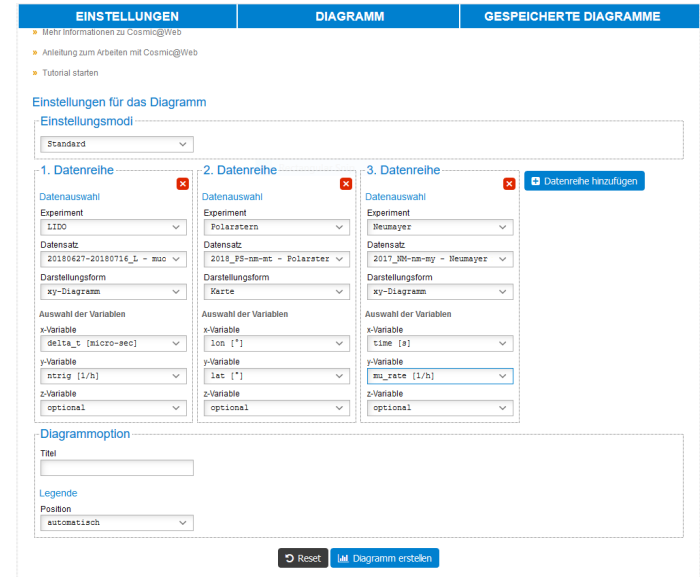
EINSTELLUNGEN | DIAGRAMM | GESPEICHERTE DIAGRAMME

» Mehr Informationen zu Cosmic@Web

» Anleitung zum Arbeiten mit Cosmic@Web

» Tutorial starten

Einstellungen für das Diagramm

Einstellungsmodi

Standard

1. Datenreihe

Datenauswahl

Experiment

LIDO

Datensatz

20180627-20180716_L - muc

Darstellungsform

xy-Diagramm

Auswahl der Variablen

x-Variable

delta_t [micro-sec]

y-Variable

ntrig [1/h]

z-Variable

optional

2. Datenreihe

Datenauswahl

Experiment

Polarstern

Datensatz

2018_PS-nm-mt - Polarster

Darstellungsform

Karte

Auswahl der Variablen

x-Variable

lon [°]

y-Variable

lat [°]

z-Variable

optional

3. Datenreihe

Datenauswahl

Experiment

Neumayer

Datensatz

2017_NM-nm-my - Neumayer

Darstellungsform

xy-Diagramm

Auswahl der Variablen

x-Variable

time [s]

y-Variable

mu_rate [1/h]

z-Variable

optional

Datenreihe hinzufügen

Diagrammoption

Titel

Legende

Position

automatisch

Reset

Diagramm erstellen